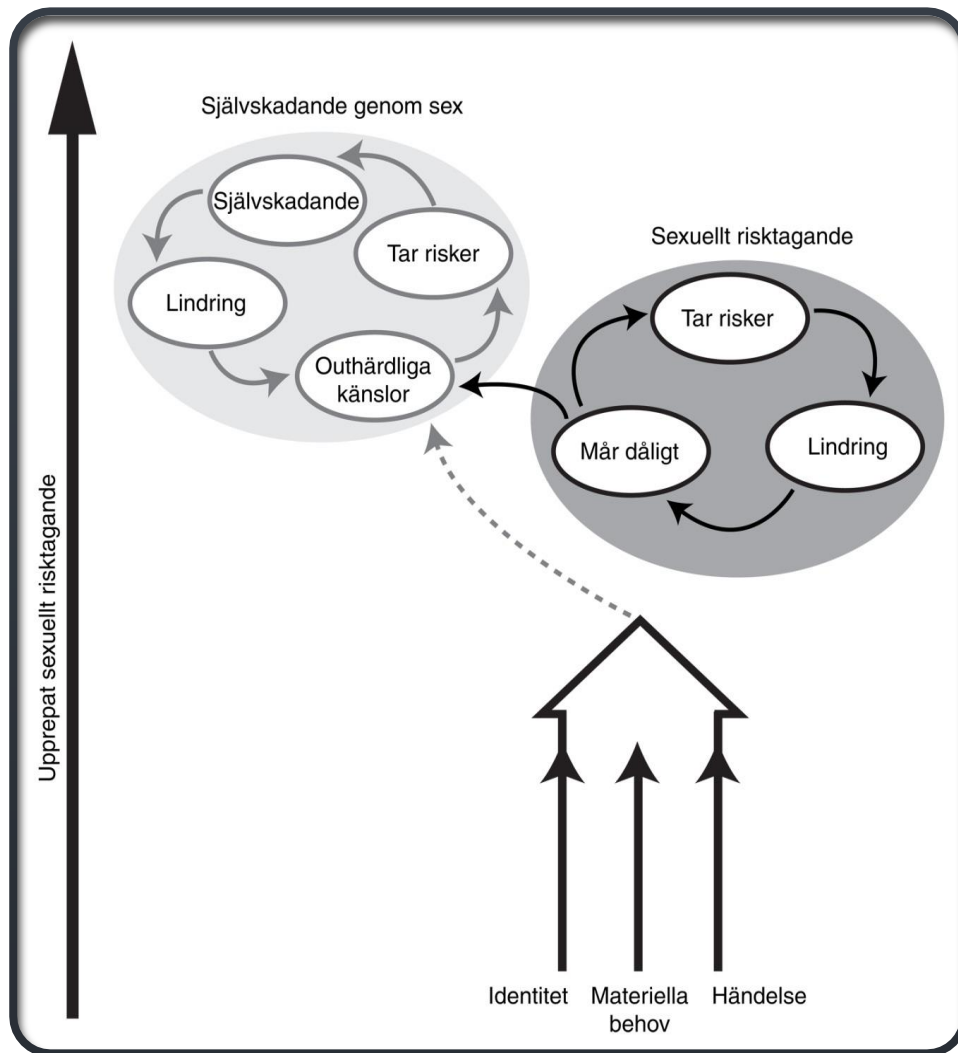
Upprepat sexuellt risktagande

Självskadande genom sex

Självskadande

Tar risker

Lindring

Outhärdliga känslor

Sexuellt risktagande

Tar risker

Mår dåligt

Lindring

Identitet

Materiella behov

Händelse